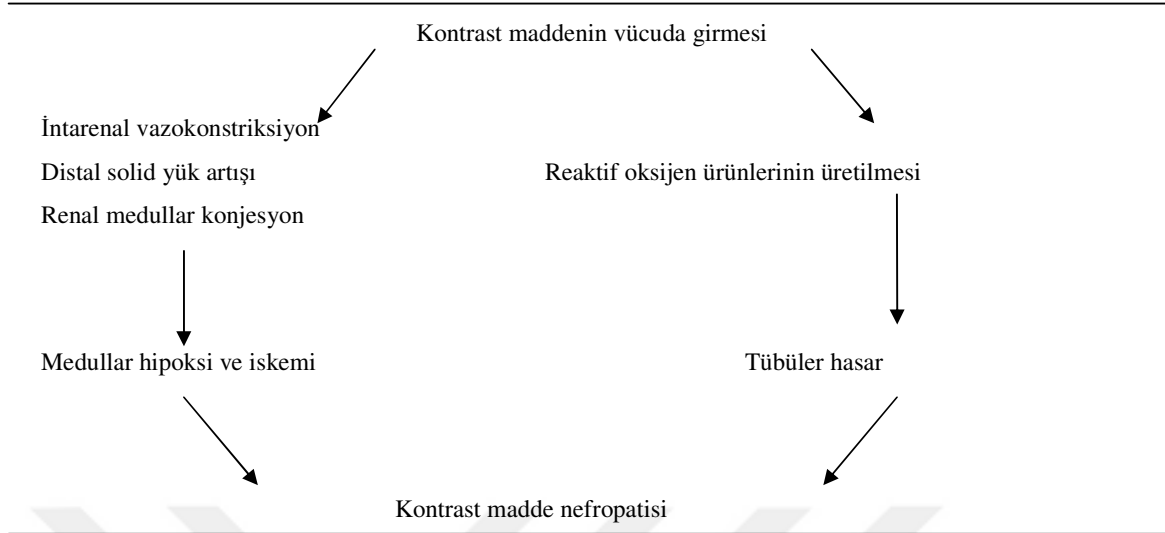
Kontrast maddenin vücuda girmesi

İntarenal vazokonstriksiyon
Distal solid yük artışı
Renal medullar konjesyon

Reaktif oksijen ürünlerinin üretilmesi

Medullar hipoksi ve iskemi

Tübüler hasar

Kontrast madde nefropatisi